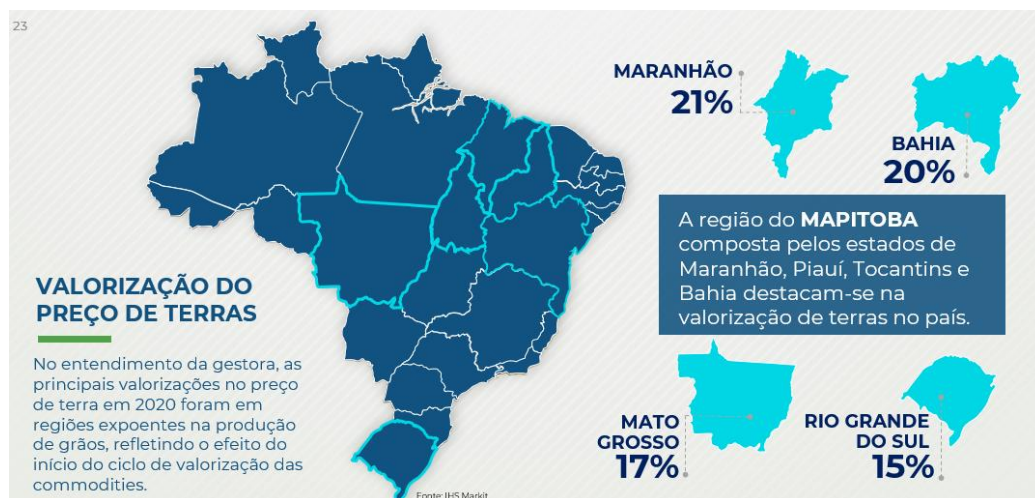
23

VALORIZAÇÃO DO PREÇO DE TERRAS

No entendimento da gestora, as principais valorizações no preço de terra em 2020 foram em regiões expoentes na produção de grãos, refletindo o efeito do início do ciclo de valorização das commodities.

Fonte: IHS Markit

MARANHÃO 21%

BAHIA 20%

A região do **MAPITOBA** composta pelos estados de Maranhão, Piauí, Tocantins e Bahia destacam-se na valorização de terras no país.

MATO GROSSO 17%

RIO GRANDE DO SUL 15%